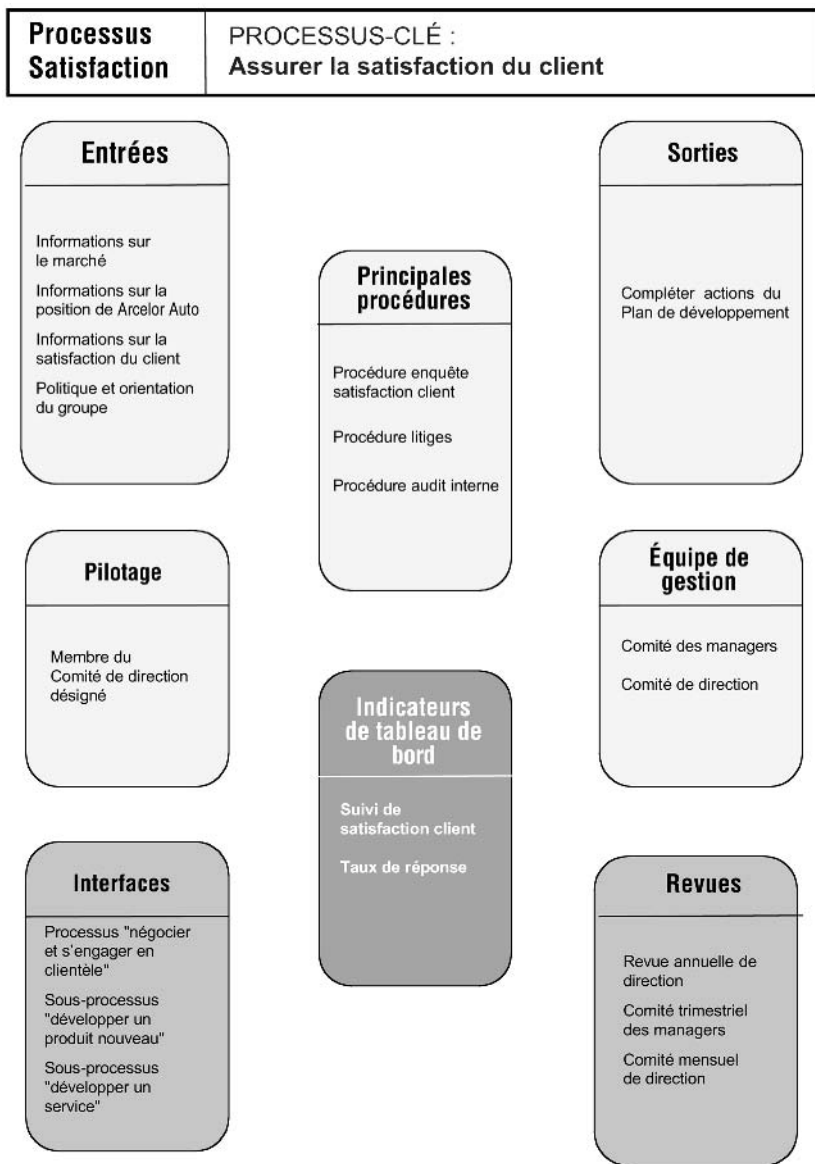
Processus Satisfaction

PROCESSUS-CLÉ :
Assurer la satisfaction du client

Entrées

Informations sur le marché

Informations sur la position de Arcelor Auto

Informations sur la satisfaction du client

Politique et orientation du groupe

Principales procédures

Procédure enquête satisfaction client

Procédure litiges

Procédure audit interne

Sorties

Compléter actions du Plan de développement

Pilotage

Membre du Comité de direction désigné

Indicateurs de tableau de bord

Suivi de satisfaction client

Taux de réponse

Équipe de gestion

Comité des managers

Comité de direction

Interfaces

Processus "négocier et s'engager en clientèle"

Sous-processus "développer un produit nouveau"

Sous-processus "développer un service"

Revues

Revue annuelle de direction

Comité trimestriel des managers

Comité mensuel de direction